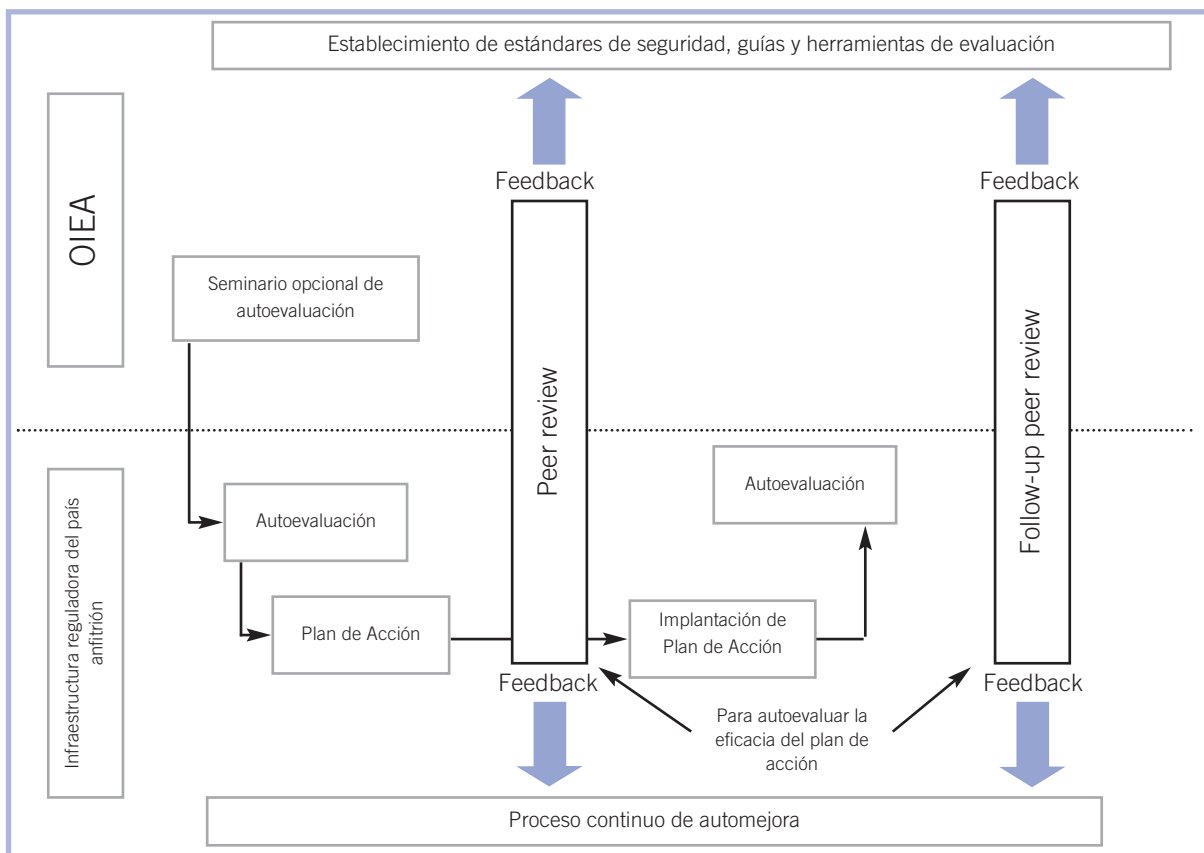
Establecimiento de estándares de seguridad, guías y herramientas de evaluación

OIEA

Feedback

Feedback

Seminario opcional de autoevaluación

Peer review

Follow-up peer review

Infraestructura reguladora del país anfitrión

Autoevaluación

Autoevaluación

Plan de Acción

Implantación de Plan de Acción

Feedback

Feedback

Para autoevaluar la eficacia del plan de acción

Proceso continuo de automejora